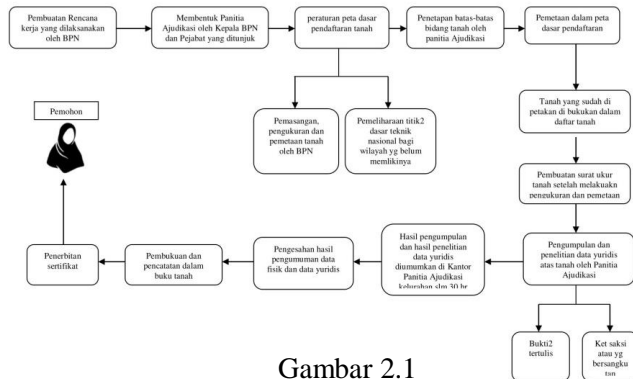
Pembuatan Rencana kerja yang dilaksanakan oleh BPN

Membentuk Panitia Ajudikasi oleh Kepala BPN dan Pejabat yang ditunjuk

peraturan peta dasar pendaftaran tanah

Penetapan batas-batas bidang tanah oleh punitia Ajudikasi

Pemetaan dalam peta dasar pendaftaran

Pemasangan, pengukuran dan pemetaan tanah oleh BPN

Pemeliharaan titik2 dasar teknik nasional bagi wilayah yg belum memlikinya

Pemohon

Tanah yang sudah di petakan di bukukan dalam daftar tanah

Pembuatan surat ukur tanah setelah melakuakn peneukuran dan pemetaan

Penerbitan sertifikat

Pembukuan dan pencatatan dalam buku tanah

Pengesahan hasil pengumuman data fisik dan data yuridis

Hasil pengumpulan dan hasil penelitian data yuridis diumumkan di Kantor Panitia Ajudikasi kelurahan slm 30 hr

Pengumpulan dan penelitian data yuridis atas tanah oleh Panitia Ajudikasi

Bukti2 tertulis

Ket saksi atau yg bersangku tan

Gambar 2.1